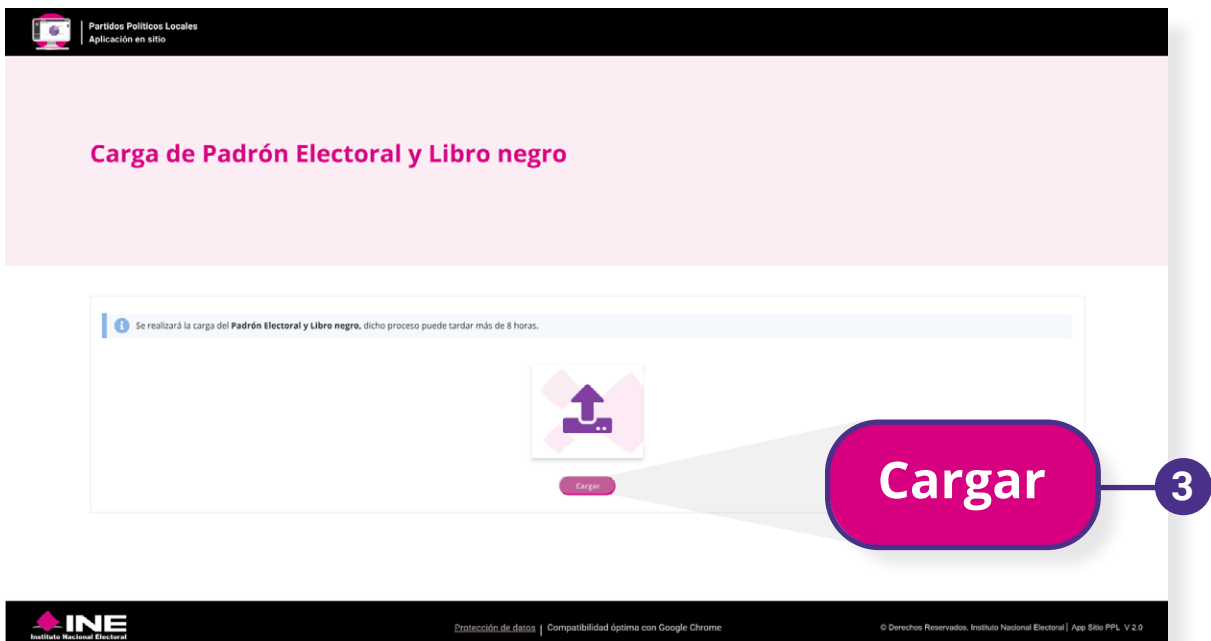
Partidos Políticos Locales
Aplicación en sitio

Carga de Padrón Electoral y Libro negro

Se realizará la carga del **Padrón Electoral y Libro negro**, dicho proceso puede tardar más de 8 horas.

Cargar

Cargar

3

INE
Instituto Nacional Electoral

Protección de datos | Compatibilidad óptima con Google Chrome

© Derechos Reservados, Instituto Nacional Electoral | App Sitio PPL V 2.0